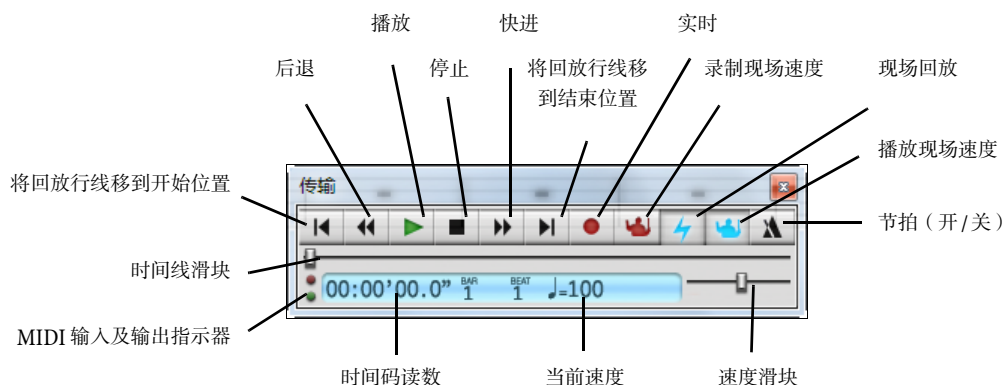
播放

快进

实时

后退

停止

将回放行线移到结束位置

录制现场速度

现场回放

播放现场速度

将回放行线移到开始位置

传输

节拍（开/关）

时间线滑块

00:00'00.0" BAR 1 BEAT 1 ♩=100

MIDI 输入及输出指示器

时间码读数

当前速度

速度滑块